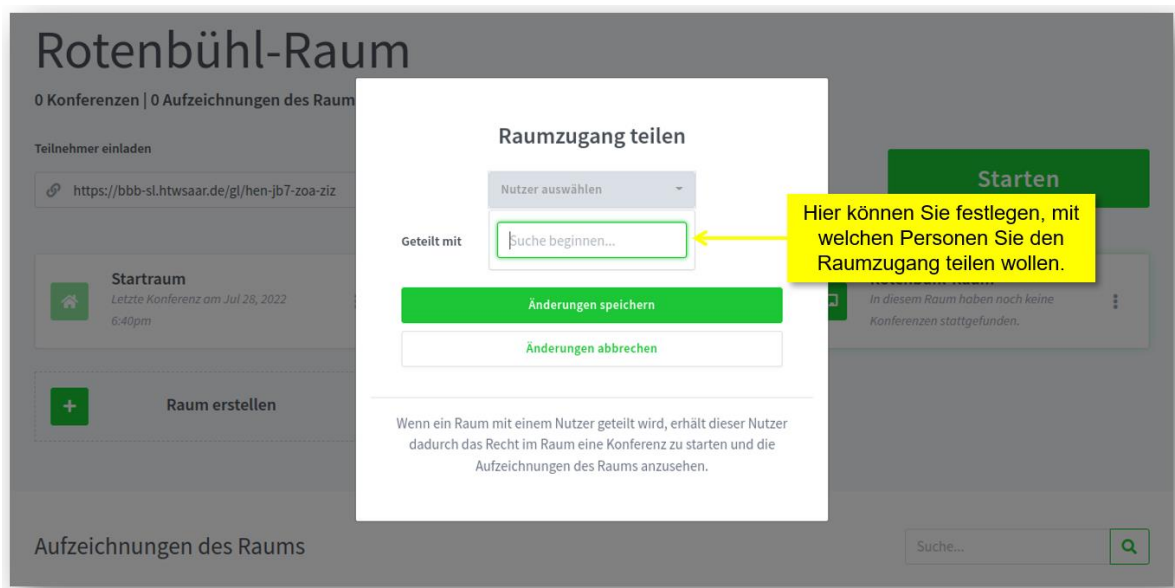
Rotenbühl-Raum

0 Konferenzen | 0 Aufzeichnungen des Raum

Teilnehmer einladen

https://bbb-sl.htwsaar.de/gl/hen-jb7-zoa-ziz

Starten

Startraum

Letzte Konferenz am Jul 28, 2022 6:40pm

In diesem Raum haben noch keine Konferenzen stattgefunden.

Raum erstellen

Raumzugang teilen

Nutzer auswählen

Geteilt mit

Suche beginnen...

Hier können Sie festlegen, mit welchen Personen Sie den Raumzugang teilen wollen.

Änderungen speichern

Änderungen abbrechen

Wenn ein Raum mit einem Nutzer geteilt wird, erhält dieser Nutzer dadurch das Recht im Raum eine Konferenz zu starten und die Aufzeichnungen des Raums anzusehen.

Aufzeichnungen des Raums

Suche...